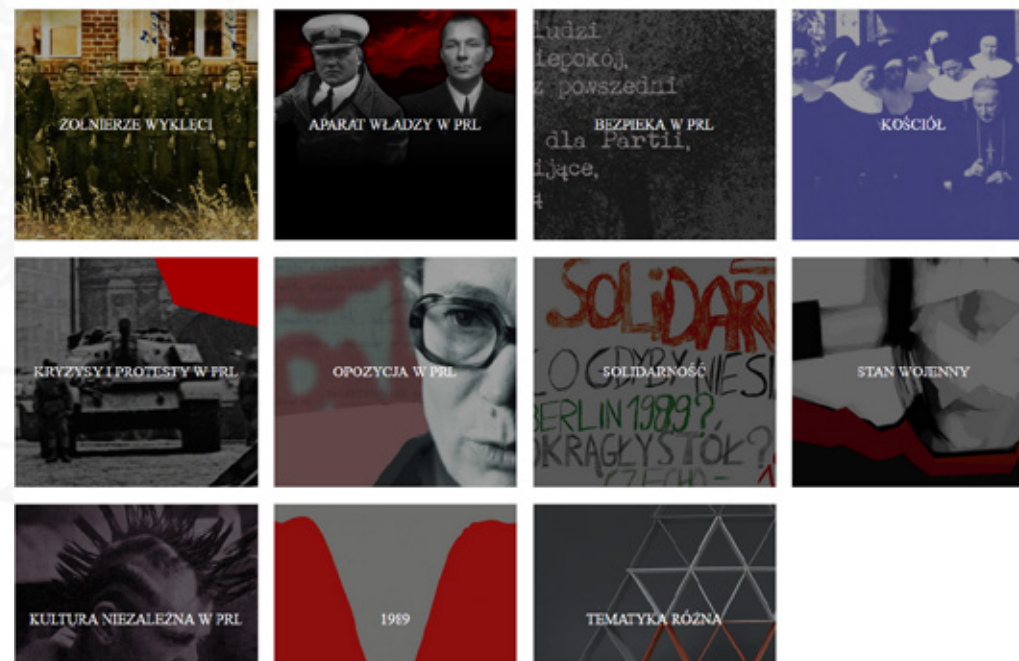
ŻOŁNIERZE WYKLĘCI

APARAT WŁADZY W PRL

ludzi
niepokój,
z powszedni
dla Partii,
dające,

BEZPIEKA W PRL

KOŚCIÓŁ

KRYZYSY I PROTESTY W PRL

OPOZYCJA W PRL

SOLIDARN
CO GDYBY NIE SI
BERLIN 1989?
OKRĄGŁY STÓŁ?
CZECH

SOLIDARNOŚĆ

STAN WOJENNY

KULTURA NIEZALEŻNA W PRL

1989

TEMATYKA RÓŻNA